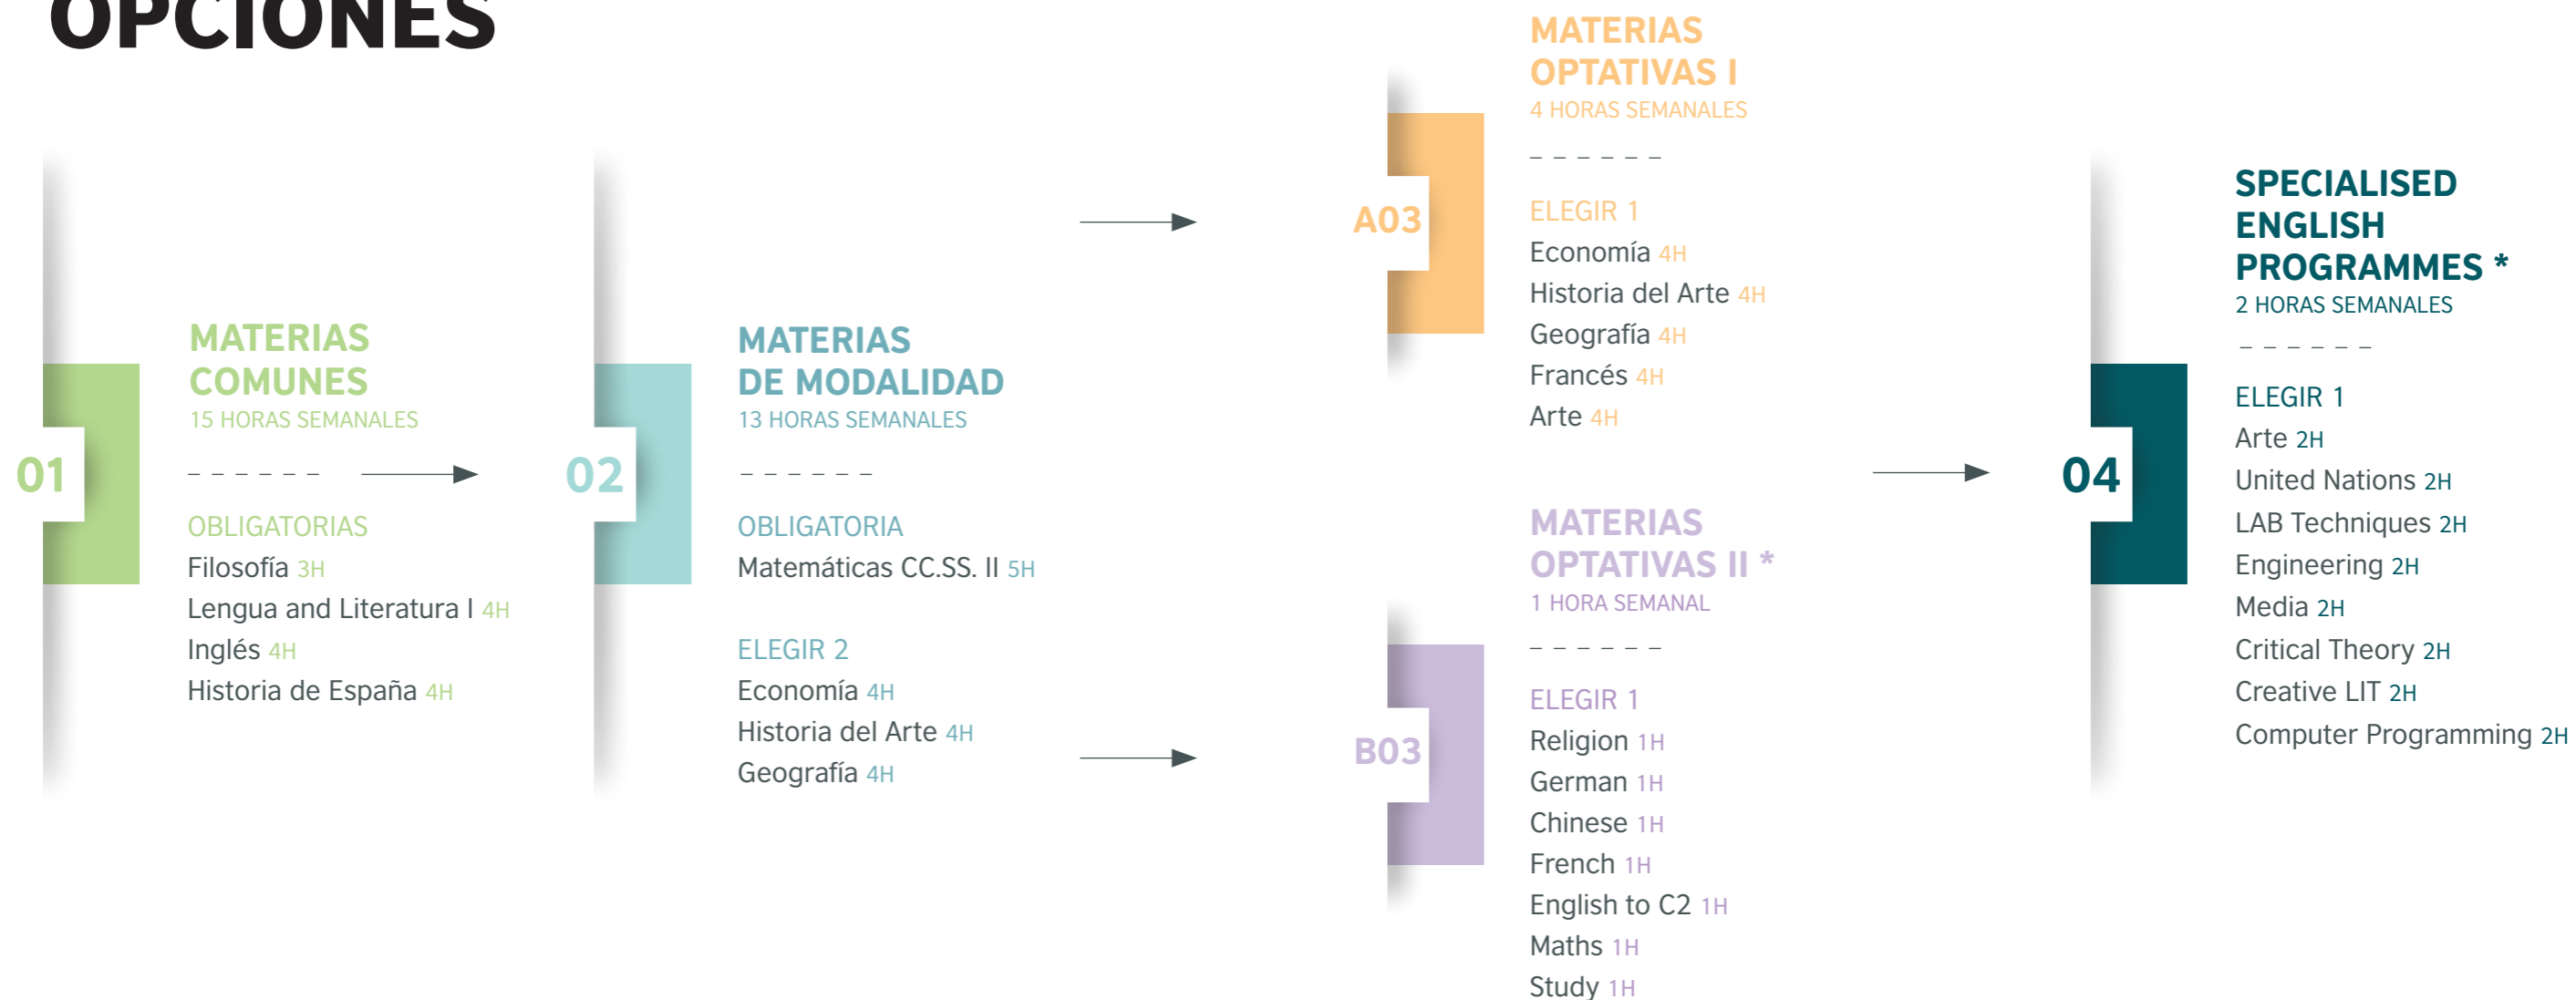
OPCIONES

01

MATERIAS COMUNES
15 HORAS SEMANALES

OBLIGATORIAS
Filosofía 3H
Lengua and Literatura I 4H
Inglés 4H
Historia de España 4H

02

MATERIAS DE MODALIDAD
13 HORAS SEMANALES

OBLIGATORIA
Matemáticas CC.SS. II 5H

ELEGIR 2
Economía 4H
Historia del Arte 4H
Geografía 4H

A03

MATERIAS OPTATIVAS I
4 HORAS SEMANALES

ELEGIR 1
Economía 4H
Historia del Arte 4H
Geografía 4H
Francés 4H
Arte 4H

B03

MATERIAS OPTATIVAS II *
1 HORA SEMANAL

ELEGIR 1
Religion 1H
German 1H
Chinese 1H
French 1H
English to C2 1H
Maths 1H
Study 1H

04

SPECIALISED ENGLISH PROGRAMMES *
2 HORAS SEMANALES

ELEGIR 1
Arte 2H
United Nations 2H
LAB Techniques 2H
Engineering 2H
Media 2H
Critical Theory 2H
Creative LIT 2H
Computer Programming 2H